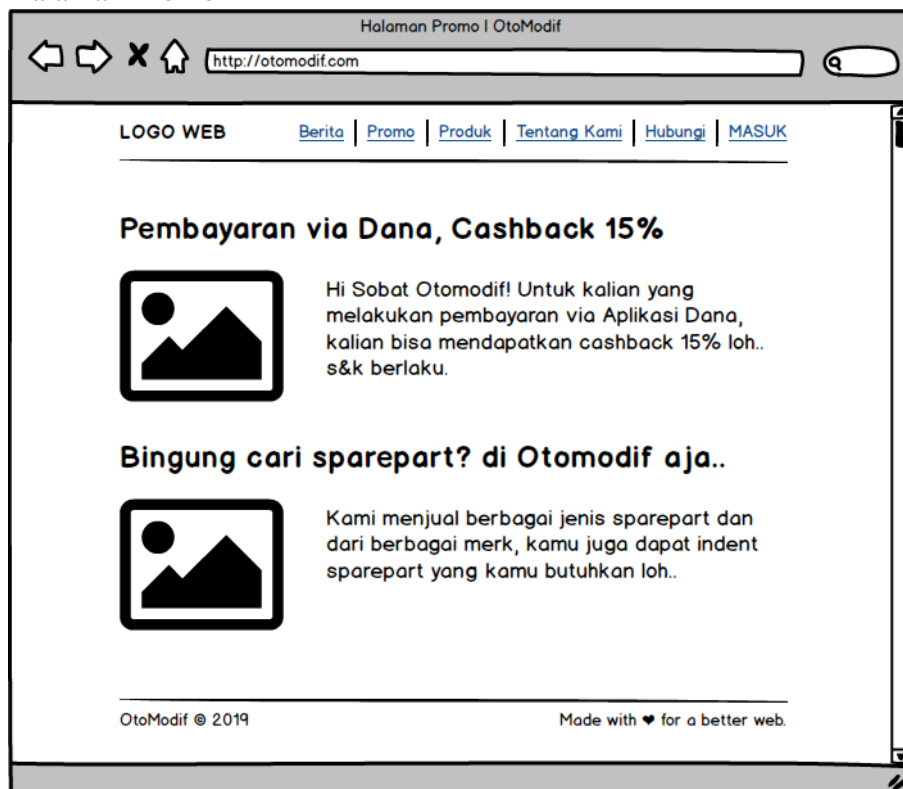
Halaman Promo | OtoModif

http://otomodif.com

LOGO WEB

Berita | Promo | Produk | Tentang Kami | Hubungi | MASUK

Pembayaran via Dana, Cashback 15%

Hi Sobat Otomodif! Untuk kalian yang melakukan pembayaran via Aplikasi Dana, kalian bisa mendapatkan cashback 15% loh.. s&k berlaku.

Bingung cari sparepart? di Otomodif aja..

Kami menjual berbagai jenis sparepart dan dari berbagai merk, kamu juga dapat indent sparepart yang kamu butuhkan loh..

OtoModif © 2019

Made with ❤ for a better web.